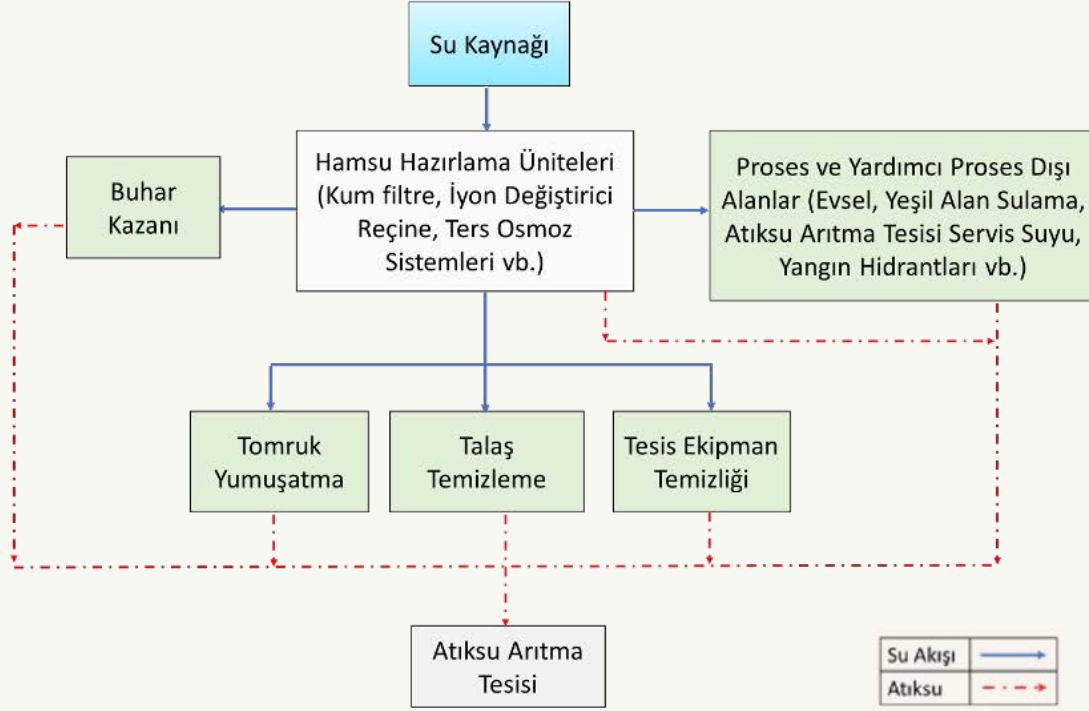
Su Kaynağı

Buhar Kazanı

Hamsu Hazırlama Üniteleri (Kum filtre, İyon Değiştirici Reçine, Ters Osmoz Sistemleri vb.)

Proses ve Yardımcı Proses Dışı Alanlar (Evsel, Yeşil Alan Sulama, Atıksu Arıtma Tesisi Servis Suyu, Yangın Hidrantları vb.)

Tomruk Yumuşatma

Talaş Temizleme

Tesis Ekipman Temizliği

Atıksu Arıtma Tesisi

| Su Akışı | |
|---|---|
| Atıksu | |